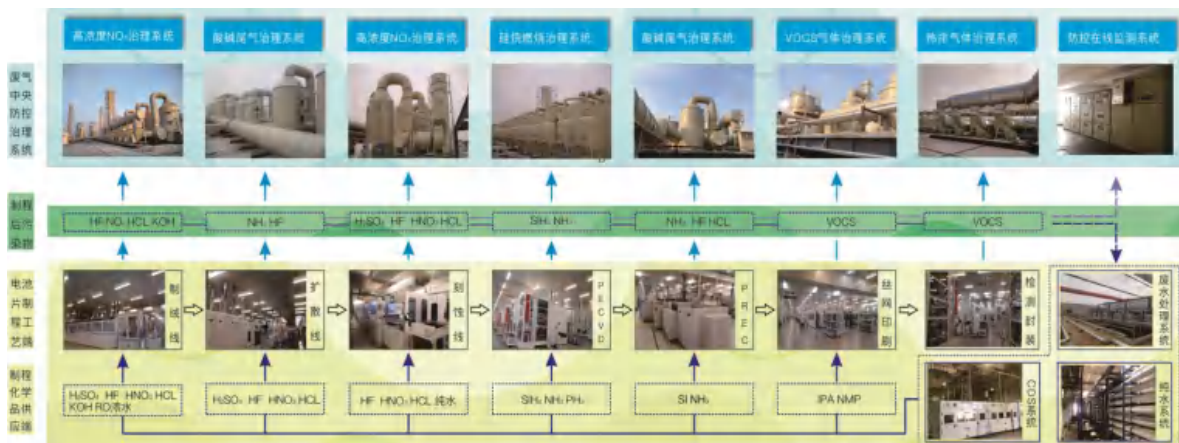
高浓度$NO_x$治理系统 酸碱尾气治理系统 高浓度$NO_x$治理系统 硅烷燃烧治理系统 酸碱废气治理系统 VOC有机气体治理系统 热排气体治理系统 防控在线监测系统

废气中央防控治理系统

制程后污染物

HF NO$_x$ HCL KOH | NH$_3$ HF | $H_2SO_4$ HF $HNO_3$ HCL | SiH$_4$ NH$_3$ | NH$_3$ HF HCL | VOCS | VOCS

电池片制程工艺段

制绒线 扩散线 刻蚀线 PECVD PREC 丝网印刷 检测封装 废水处理系统

制程化学品供应端

$H_2SO_4$ HF $HNO_3$ HCL KOH RO清水 | $H_2SO_4$ HF $HNO_3$ HCL | HF $HNO_3$ HCL 纯水 | SiH$_4$ NH$_3$ PH$_3$ | SI NH$_3$ | IPA NMP

CDS系统 纯水系统